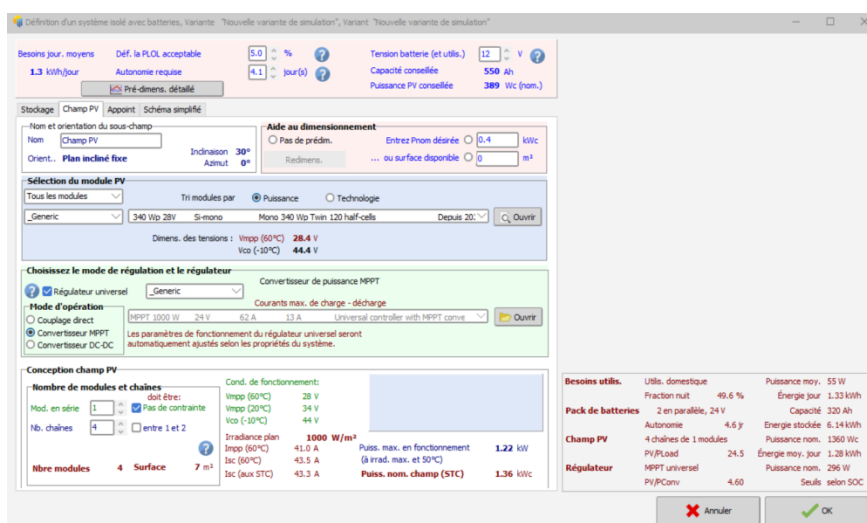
Définition d'un système isolé avec batteries, Variante "Nouvelle variante de simulation", Variant "Nouvelle variante de simulation"

Besoins jour. moyens
1.3 kWh/jour
Déf. la PLOL acceptable 5.0 %
Autonomie requise 4.1 jour(s)
Pré-dimens. détaillé
Tension batterie (et utilis.) 12 V
Capacité conseillée 550 Ah
Puissance PV conseillée 389 Wc (nom.)

Stockage | Champ PV | Appoint | Schéma simplifié

Nom et orientation du sous-champ
Nom Champ PV
Orient.. Plan incliné fixe
Inclinaison 30°
Azimut 0°

Aide au dimensionnement
Pas de prédim.
Redimens.
Entrez Pnom désirée 0.4 kWc
... ou surface disponible 0 m²

Sélection du module PV
Tous les modules
Tri modules par Puissance Technologie
_Generic
340 Wp 28V Si-mono Mono 340 Wp Twin 120 half-cells Depuis 20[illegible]
Ouvrir
Dimens. des tensions : Vmpp (60°C) 28.4 V
Vco (-10°C) 44.4 V

Choisissez le mode de régulation et le régulateur
Régulateur universel
_Generic
Convertisseur de puissance MPPT
Courants max. de charge - décharge
MPPT 1000 W 24 V 62 A 13 A Universal controller with MPPT conve
Ouvrir
Mode d'opération
Couplage direct
Convertisseur MPPT
Convertisseur DC-DC
Les paramètres de fonctionnement du régulateur universel seront automatiquement ajustés selon les propriétés du système.

Conception champ PV
Nombre de modules et chaînes
doit être:
Mod. en série 1 Pas de contrainte
Nb. chaînes 4 entre 1 et 2
Nbre modules 4 Surface 7 m²
Cond. de fonctionnement:
Vmpp (60°C) 28 V
Vmpp (20°C) 34 V
Vco (-10°C) 44 V
Irradiance plan 1000 W/m²
Impp (60°C) 41.0 A
Isc (60°C) 43.5 A
Isc (aux STC) 43.3 A
Puiss. max. en fonctionnement (à irrad. max. et 50°C) 1.22 kW
Puiss. nom. champ (STC) 1.36 kWc

| | | | | |
|---|---|---|---|---|
| Besoins utilis. | Utilis. domestique | | Puissance moy. | 55 W |
| | Fraction nuit | 49.6 % | Énergie jour | 1.33 kWh |
| Pack de batteries | 2 en parallèle, 24 V | | Capacité | 320 Ah |
| | Autonomie | 4.6 jr | Energie stockée | 6.14 kWh |
| Champ PV | 4 chaînes de 1 modules | | Puissance nom. | 1360 Wc |
| | PV/PLoad | 24.5 | Énergie moy. jour | 1.28 kWh |
| Régulateur | MPPT universel | | Puissance nom. | 296 W |
| | PV/PConv | 4.60 | Seuils | selon SOC |

Annuler
OK